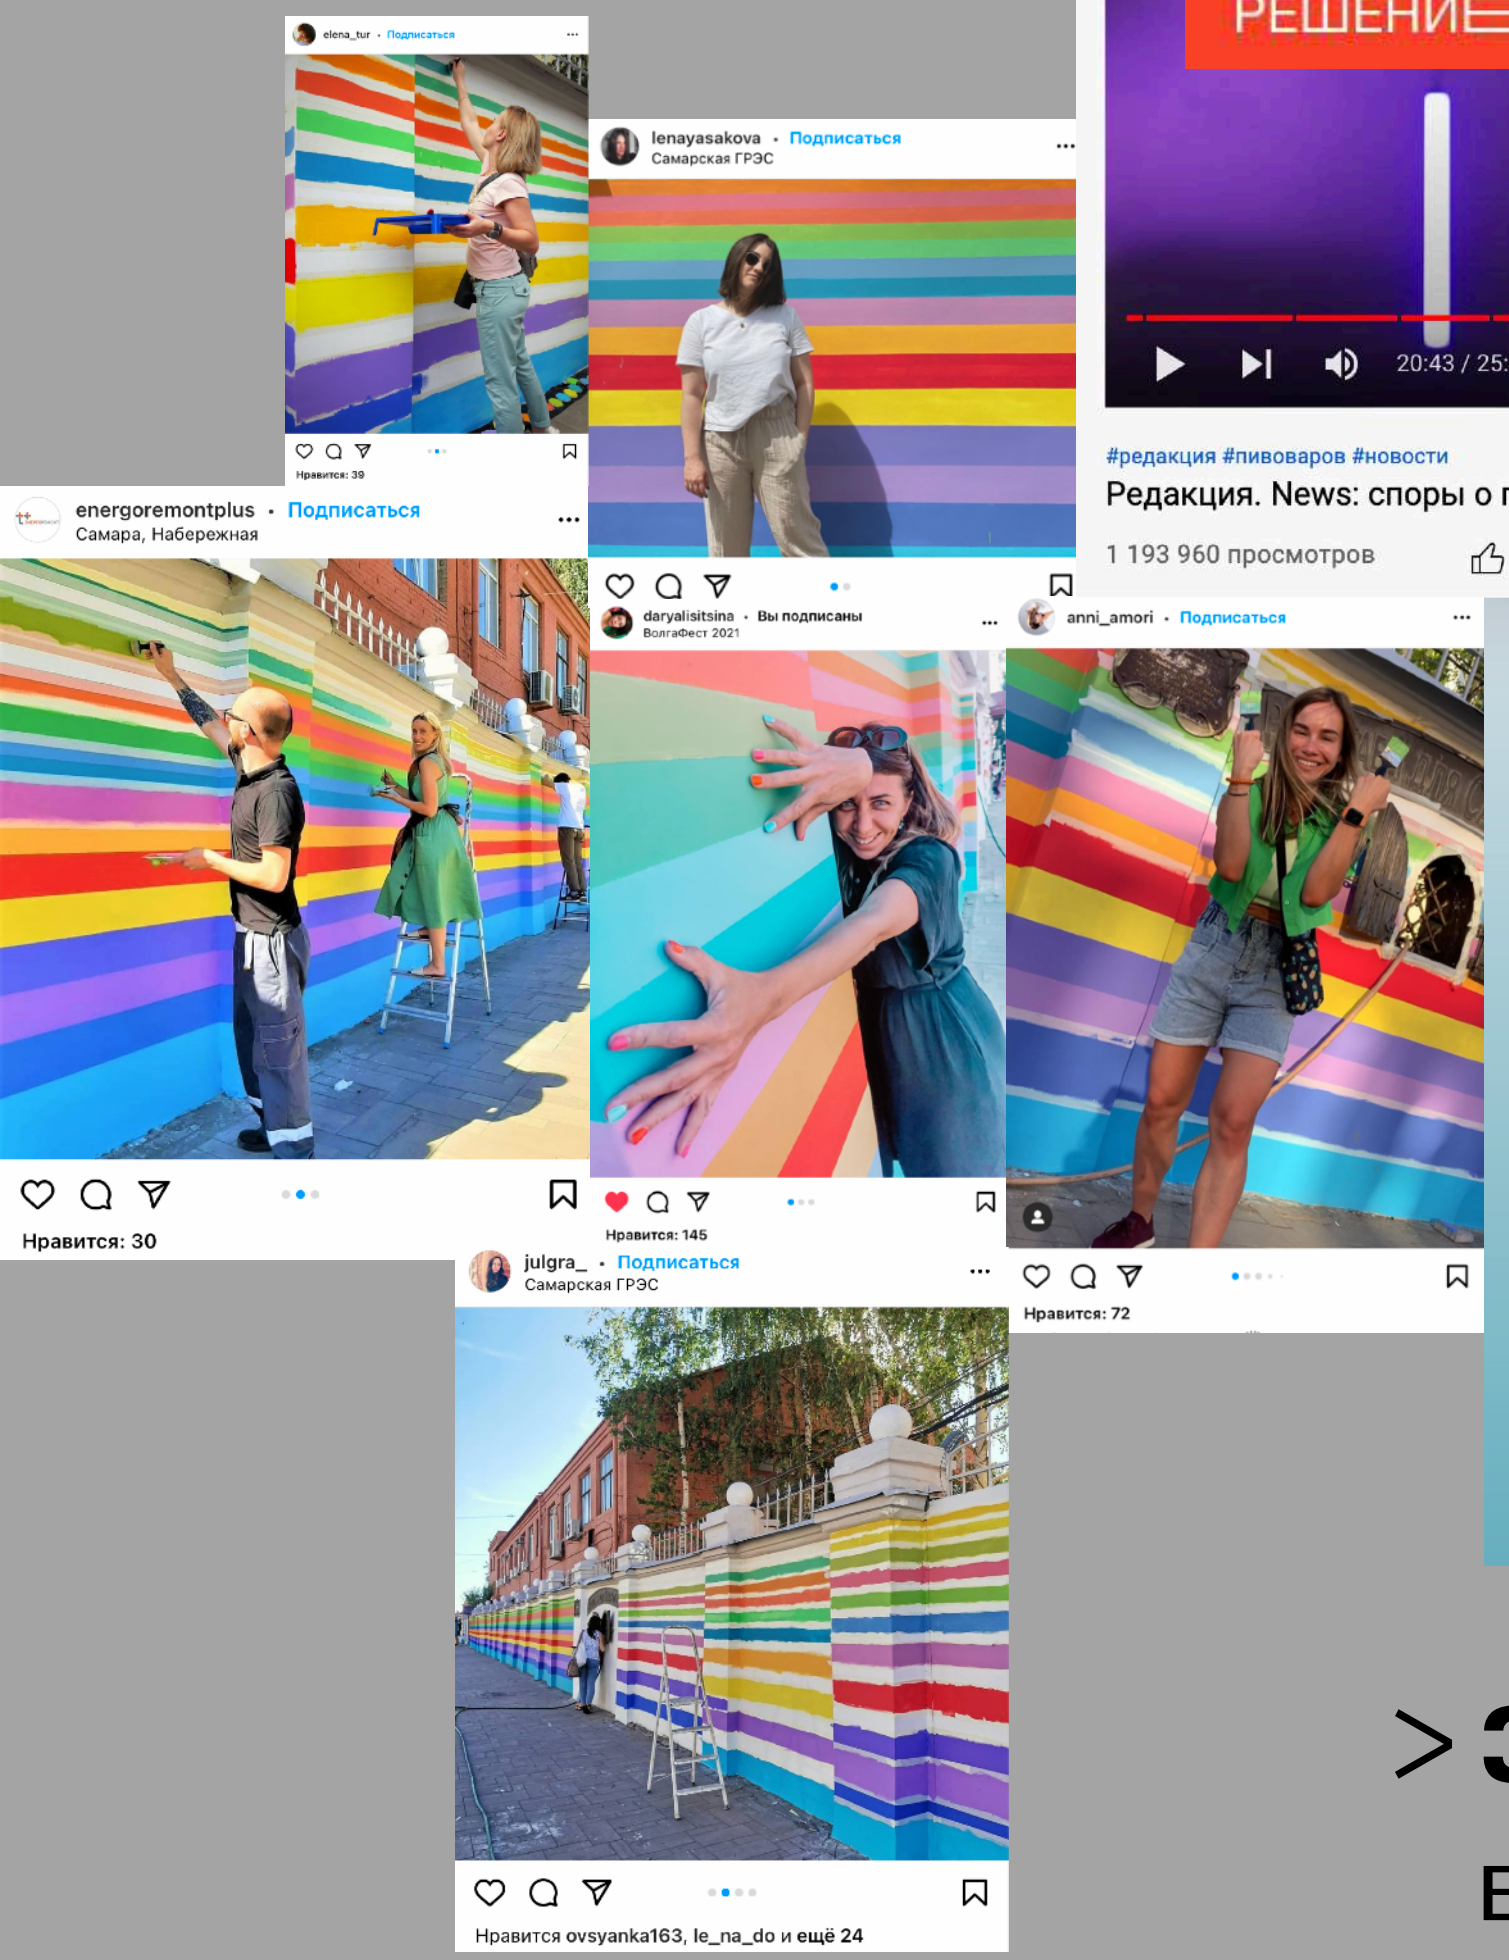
elena_tur • Подписаться

Нравится: 39

lenayasakova • Подписаться
Самарская ГРЭС

РЕШЕНИЕ

20:43 / 25:

#редакция #пиворов #новости
Редакция. News: споры о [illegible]

1 193 960 просмотров

energoremontplus • Подписаться
Самара, Набережная

Нравится: 30

daryalisitsina • Вы подписаны
ВолгаФест 2021

Нравится: 145

anni_amori • Подписаться

Нравится: 72

julgra_ • Подписаться
Самарская ГРЭС

Нравится ovsyanka163, le_na_do и ещё 24

> 3

E